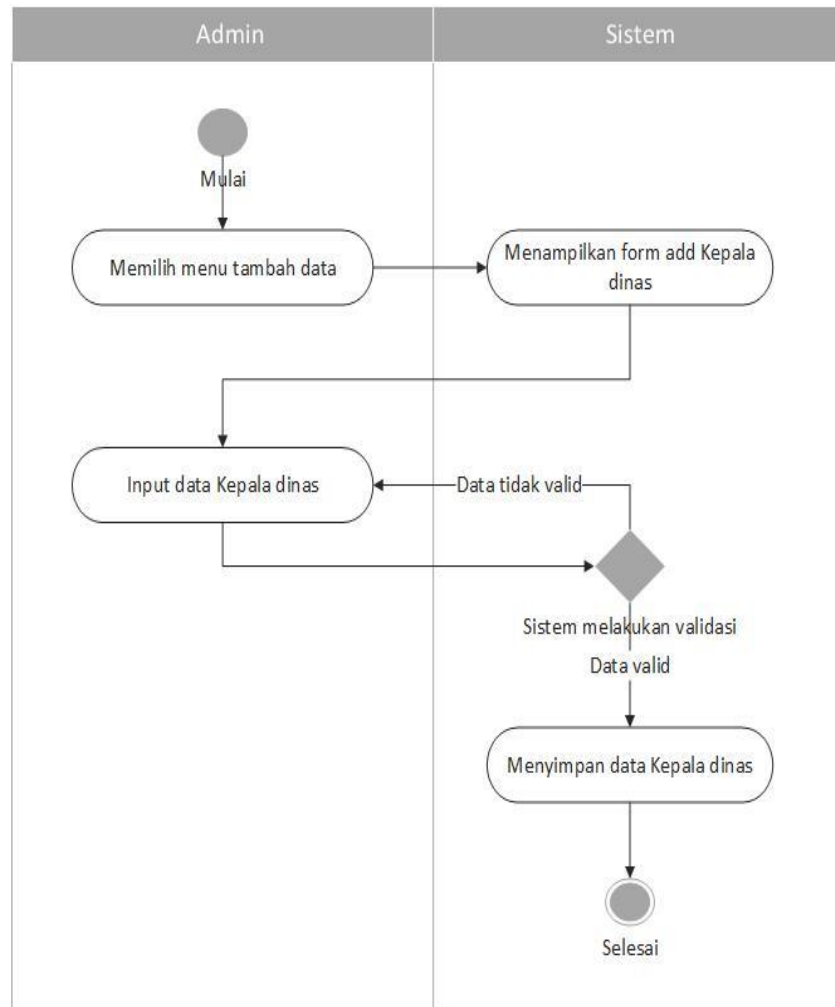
| Admin | Sistem |
|---|---|

Mulai

Memilih menu tambah data

Menampilkan form add Kepala dinas

Input data Kepala dinas

Data tidak valid

Sistem melakukan validasi

Data valid

Menyimpan data Kepala dinas

Selesai